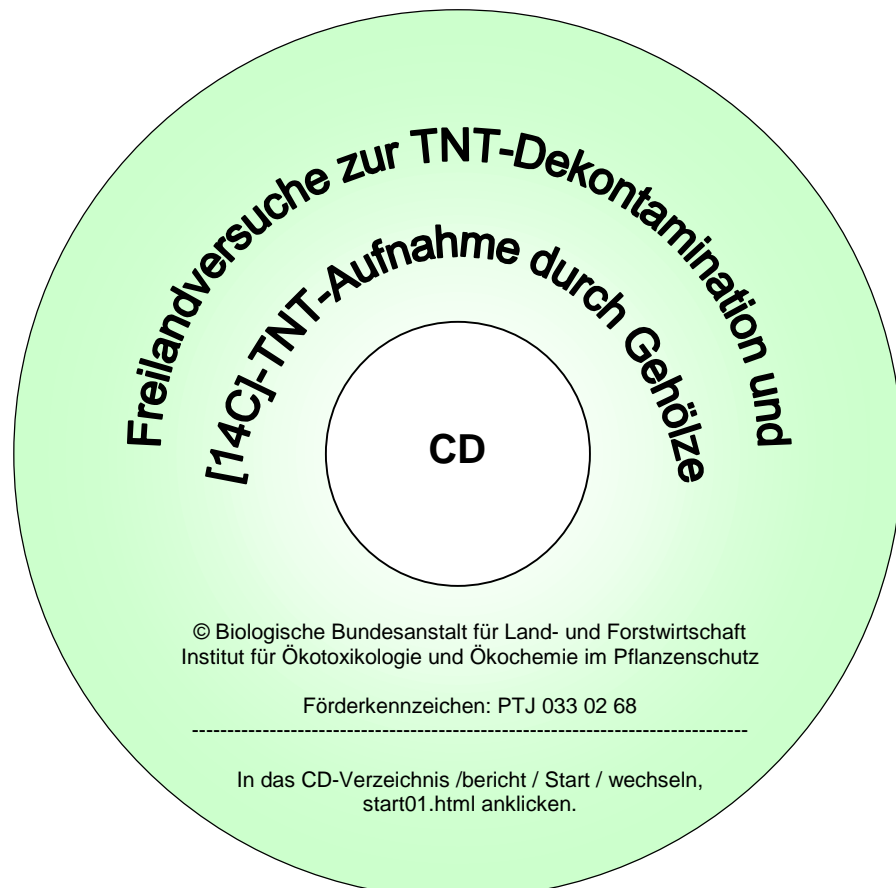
Freilandversuche zur TNT-Dekontamination und

[14C]-TNT-Aufnahme durch Gehölze

CD

© Biologische Bundesanstalt für Land- und Forstwirtschaft
Institut für Ökotoxikologie und Ökochemie im Pflanzenschutz

Förderkennzeichen: PTJ 033 02 68

--------------------------------------------------------------------------------

In das CD-Verzeichnis /bericht / Start / wechseln, start01.html anklicken.